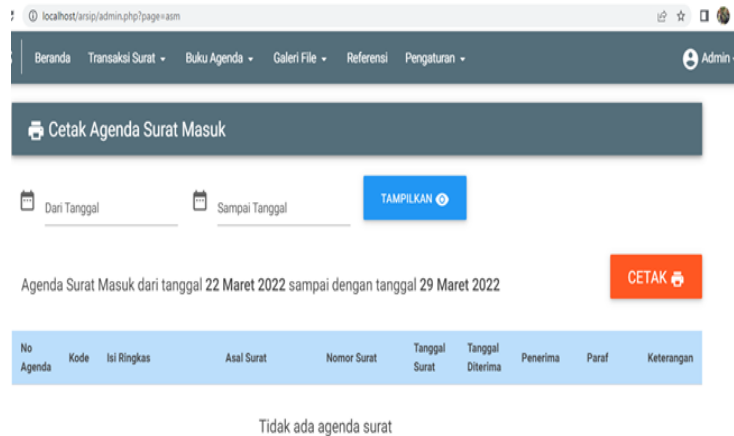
localhost/arsip/admin.php?page=asm

Beranda Transaksi Surat ▾ Buku Agenda ▾ Galeri File ▾ Referensi Pengaturan ▾ Admin

Cetak Agenda Surat Masuk

Dari Tanggal Sampai Tanggal TAMPILKAN

Agenda Surat Masuk dari tanggal 22 Maret 2022 sampai dengan tanggal 29 Maret 2022

CETAK

| No Agenda | Kode | Isi Ringkas | Asal Surat | Nomor Surat | Tanggal Surat | Tanggal Diterima | Penerima | Paraf | Keterangan |
|---|---|---|---|---|---|---|---|---|---|

Tidak ada agenda surat